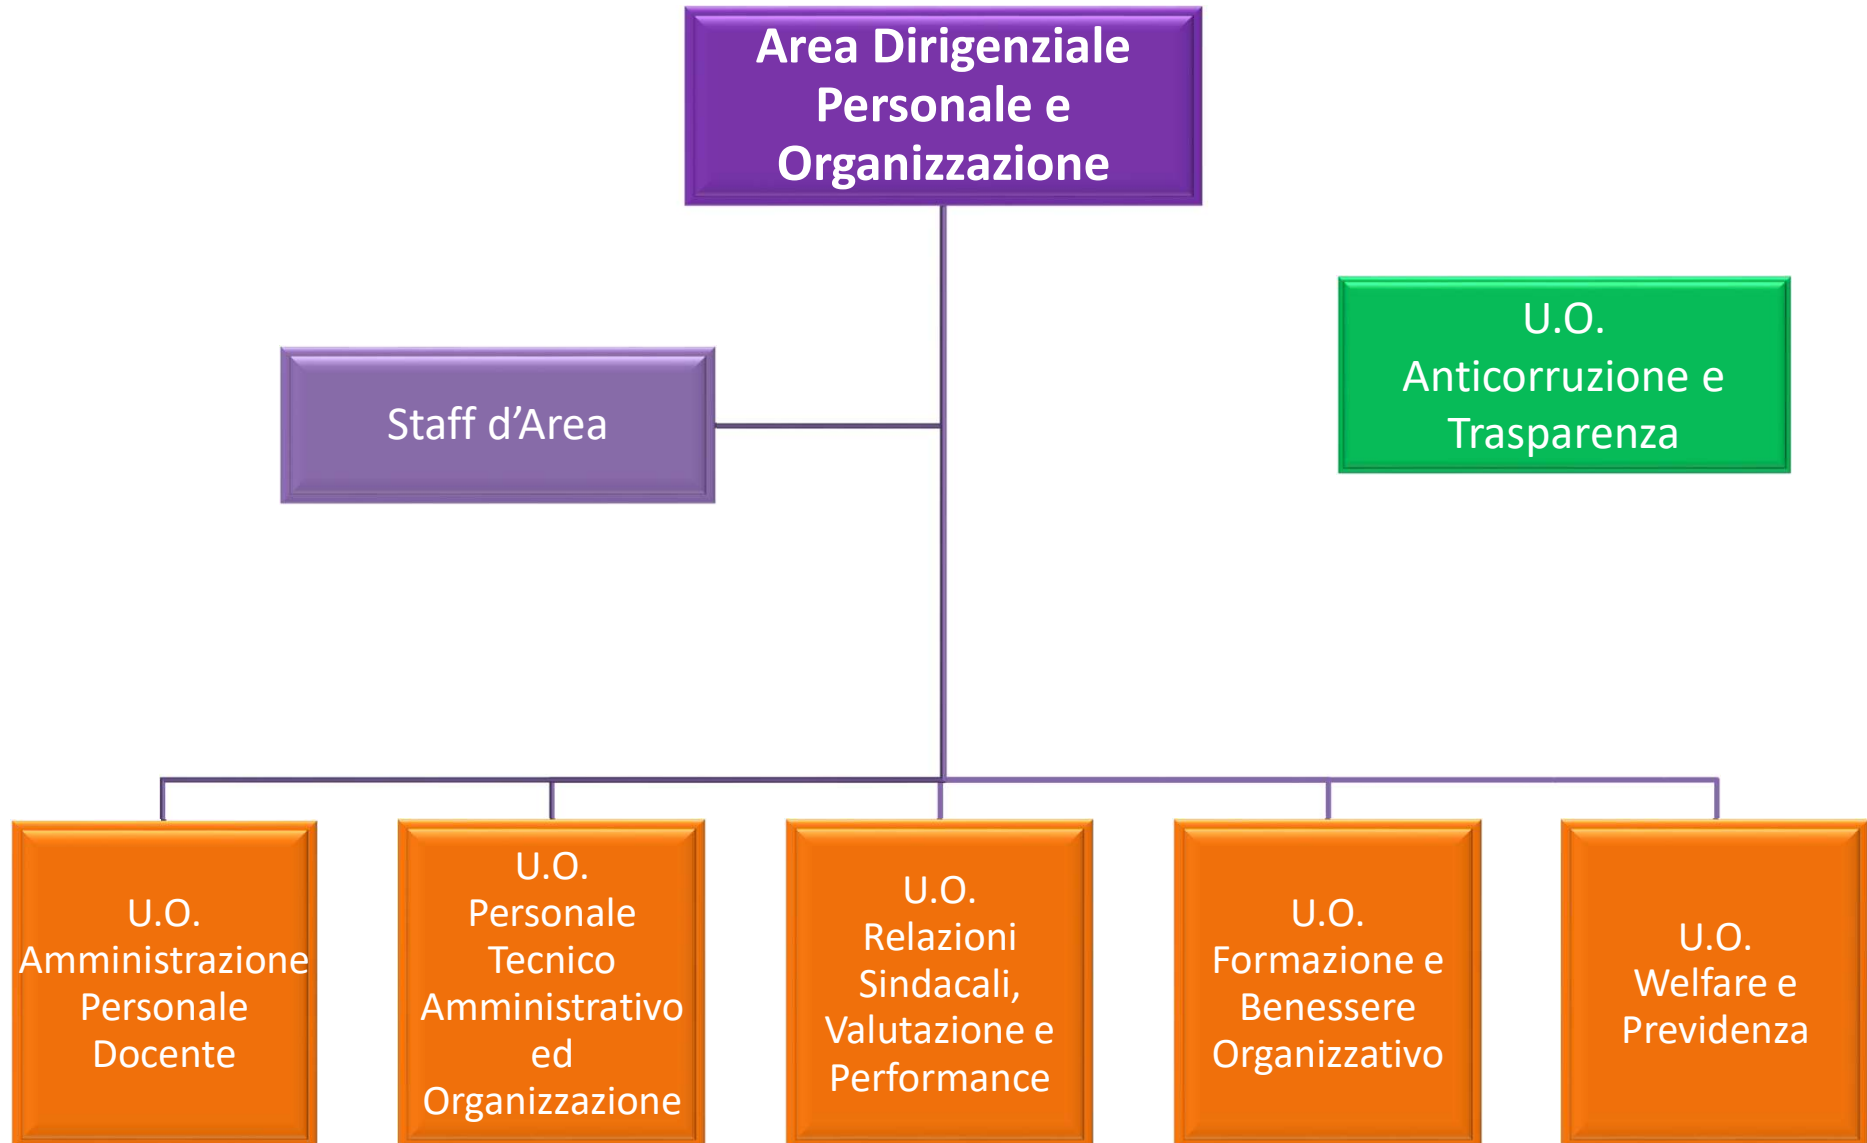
Area Dirigenziale Personale e Organizzazione

Staff d’Area

U.O. Anticorruzione e Trasparenza

U.O. Amministrazione Personale Docente

U.O. Personale Tecnico Amministrativo ed Organizzazione

U.O. Relazioni Sindacali, Valutazione e Performance

U.O. Formazione e Benessere Organizzativo

U.O. Welfare e Previdenza